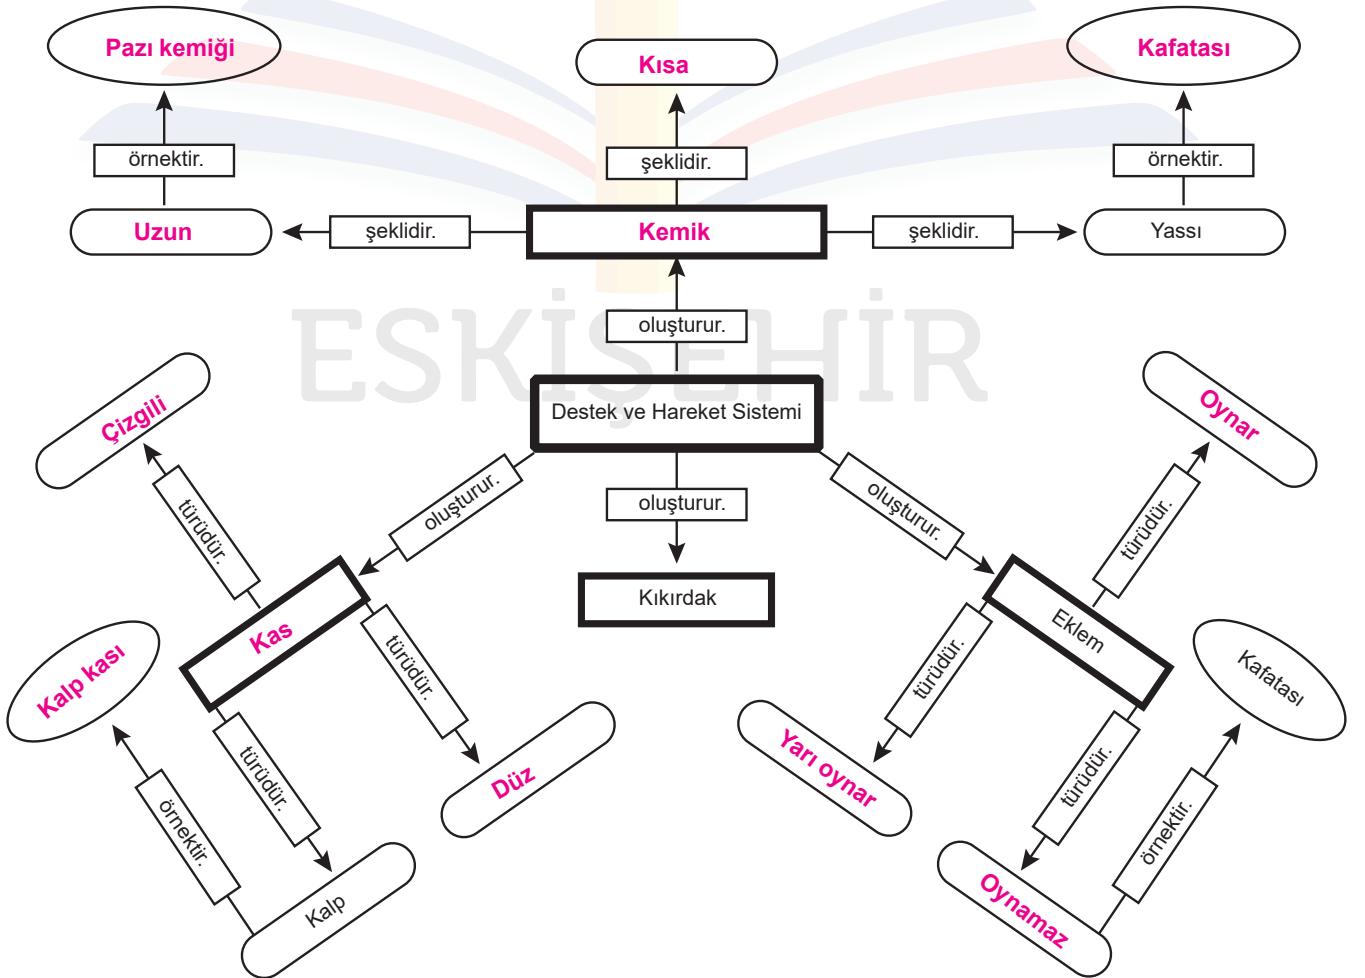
Pazı kemiği

Kısa

Kafatası

örnektir.

şeklidir.

örnektir.

Uzun

şeklidir.

Kemik

şeklidir.

Yassı

oluşturur.

ESKİŞEHİR

Destek ve Hareket Sistemi

Çizgili

türüdür.

oluşturur.

oluşturur.

oluşturur.

Oynar

türüdür.

Kas

Kıkırdak

Eklem

Kalp kası

türüdür.

türüdür.

türüdür.

Kafatası

türüdür.

Düz

Yarı oynar

örnektir.

türüdür.

örnektir.

Kalp

Oynamaz